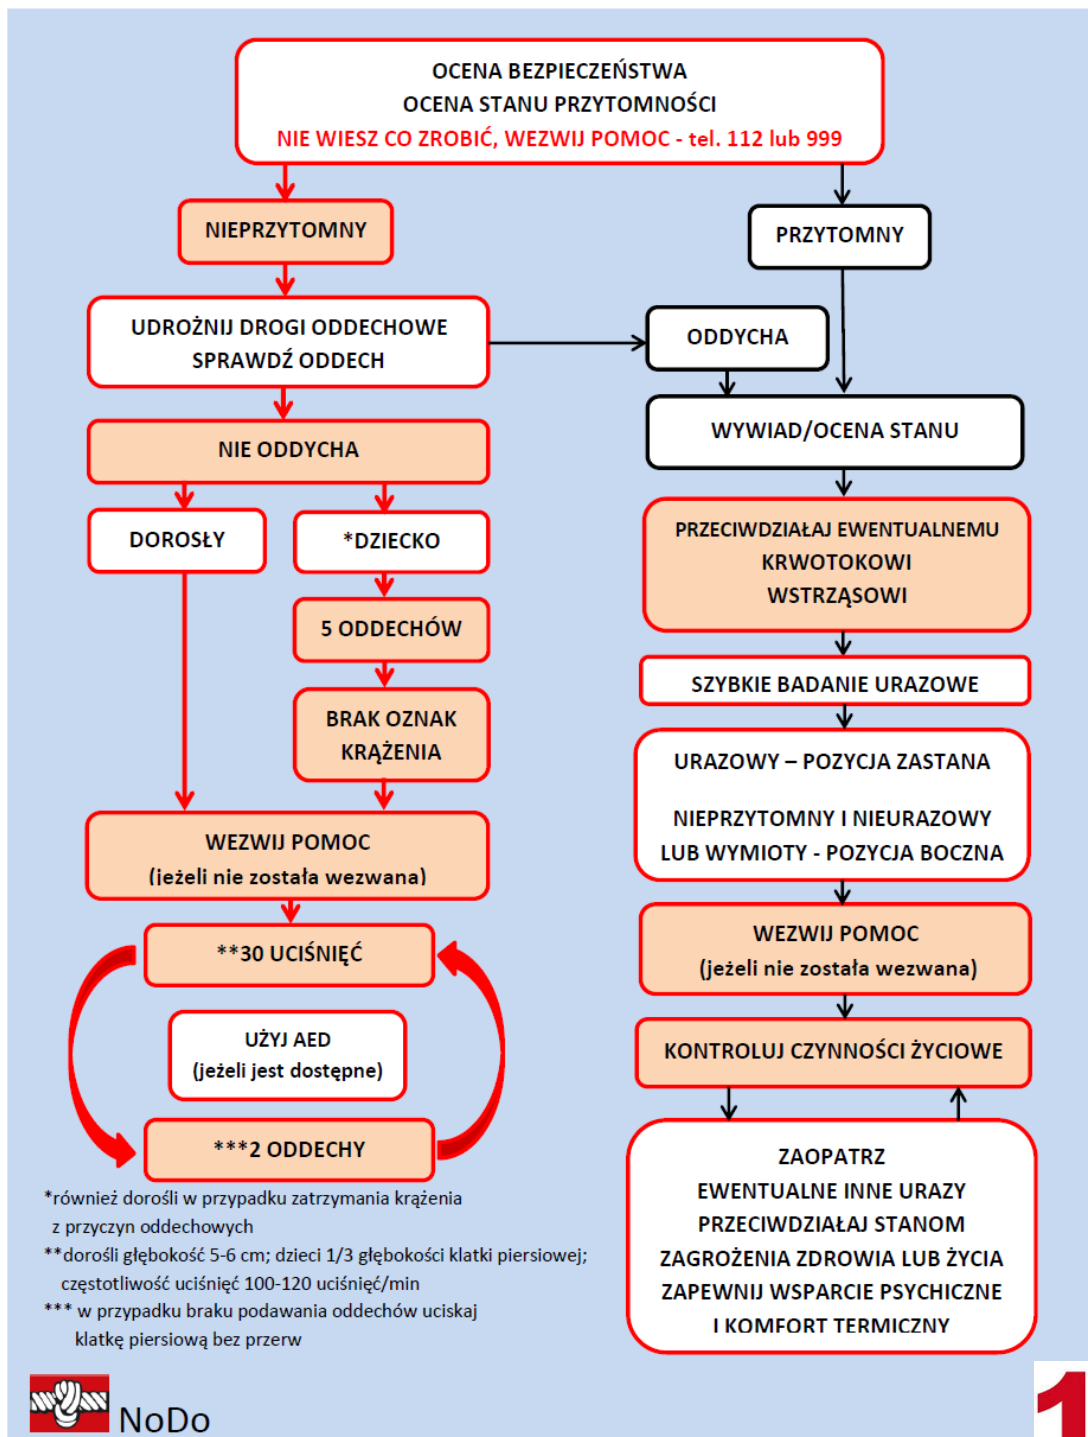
OCENA BEZPIECZEŃSTWA
OCENA STANU PRZYTOMNOŚCI
NIE WIESZ CO ZROBIĆ, WEZWIJ POMOC - tel. 112 lub 999

NIEPRZYTOMNY

UDROŻNIJ DROGI ODDECHOWE
SPRAWDŹ ODDECH

NIE ODDYCHA

DOROSŁY

*DZIECKO

5 ODDECHÓW

BRAK OZNAK KRĄŻENIA

WEZWIJ POMOC
(jeżeli nie została wezwana)

**30 UCIŚNIĘĆ

UŻYJ AED
(jeżeli jest dostępne)

***2 ODDECHY

*również dorośli w przypadku zatrzymania krążenia z przyczyn oddechowych
**dorośli głębokość 5-6 cm; dzieci 1/3 głębokości klatki piersiowej; częstotliwość uciśnięć 100-120 uciśnięć/min
*** w przypadku braku podawania oddechów uciskaj klatkę piersiową bez przerw

PRZYTOMNY

ODDYCHA

WYWIAD/OCENA STANU

PRZECIWDZIAŁAJ EWENTUALNEMU
KRWOTOKOWI
WSTRZĄSOWI

SZYBKIE BADANIE URAZOWE

URAZOWY – POZYCJA ZASTANA

NIEPRZYTOMNY I NIEURAZOWY
LUB WYMIOTY - POZYCJA BOCZNA

WEZWIJ POMOC
(jeżeli nie została wezwana)

KONTROLUJ CZYNNOŚCI ŻYCIOWE

ZAOPATRZ
EWENTUALNE INNE URAZY
PRZECIWDZIAŁAJ STANOM
ZAGROŻENIA ZDROWIA LUB ŻYCIA
ZAPEWNIJ WSPARCIE PSYCHICZNE
I KOMFORT TERMICZNY

NoDo

1